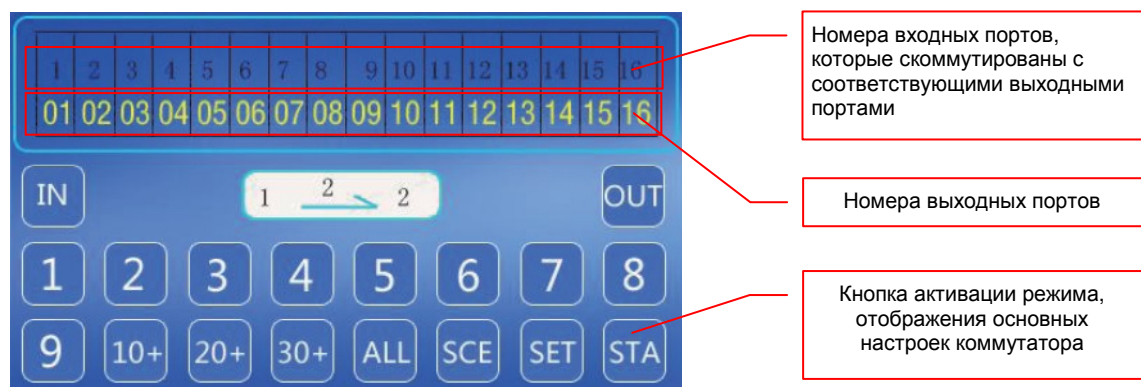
| 1 | 2 | 3 | 4 | 5 | 6 | 7 | 8 | 9 | 10 | 11 | 12 | 13 | 14 | 15 | 16 |
|---|---|---|---|---|---|---|---|---|---|---|---|---|---|---|---|
| 01 | 02 | 03 | 04 | 05 | 06 | 07 | 08 | 09 | 10 | 11 | 12 | 13 | 14 | 15 | 16 |

IN

1 2 2

OUT

1 2 3 4 5 6 7 8
9 10+ 20+ 30+ ALL SCE SET STA

Номера входных портов, которые скоммутированы с соответствующими выходными портами

Номера выходных портов

Кнопка активации режима, отображения основных настроек коммутатора